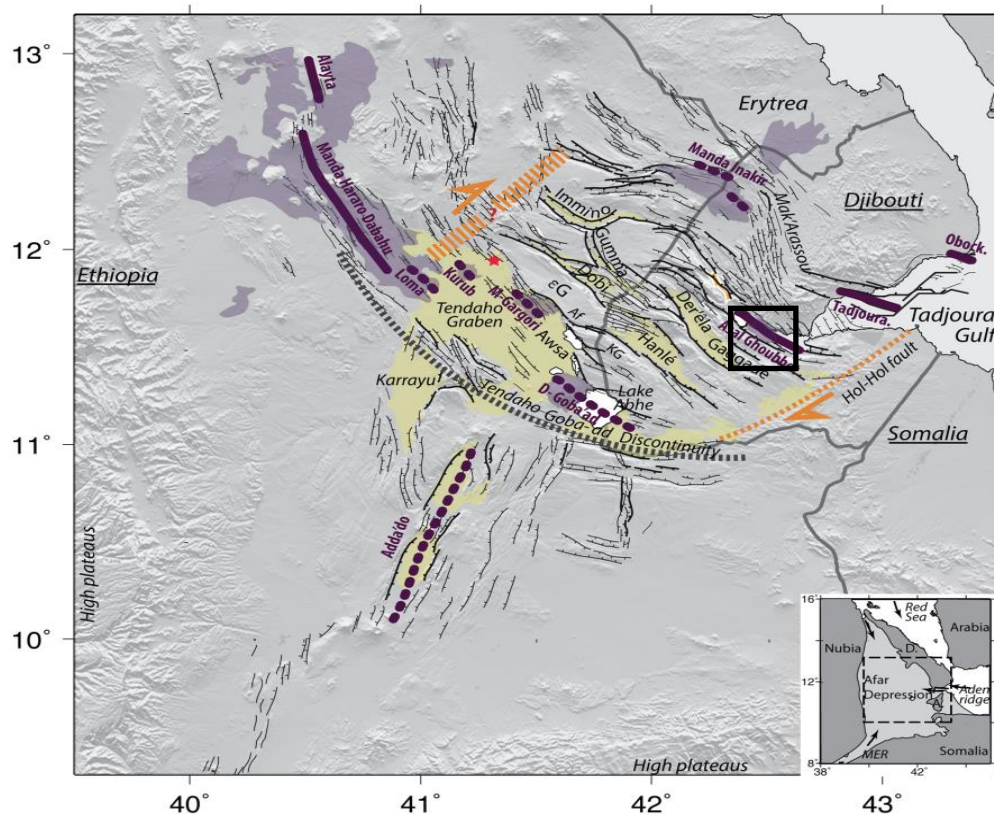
13°
12°
11°
10°
40°
41°
42°
43°
Alayta
Manda Hararo-Dabahu
Erytrea
Manda Inakir
Djibouti
Makarassou
Obock
Ethiopia
Imminо
Gumma
Dobi
Loma
Kurub
M. Gargori
Tendaho Graben
εG
Af
Awsa
KG
Hanlé
Dèrela
Gaggade
Asal Ghoubbet
Tadjoura
Tadjoura Gulf
Karrayu
D. Goba'ad
Lake Abhe
Tendaho Goba-ad Discontinuity
Hol-Hol fault
Somalia
Adda'do
High plateaus
High plateaus
16°
12°
8°
38°
42°
Red Sea
Arabia
Nubia
D.
Afar Depression
Aden ridge
Somalia
MER